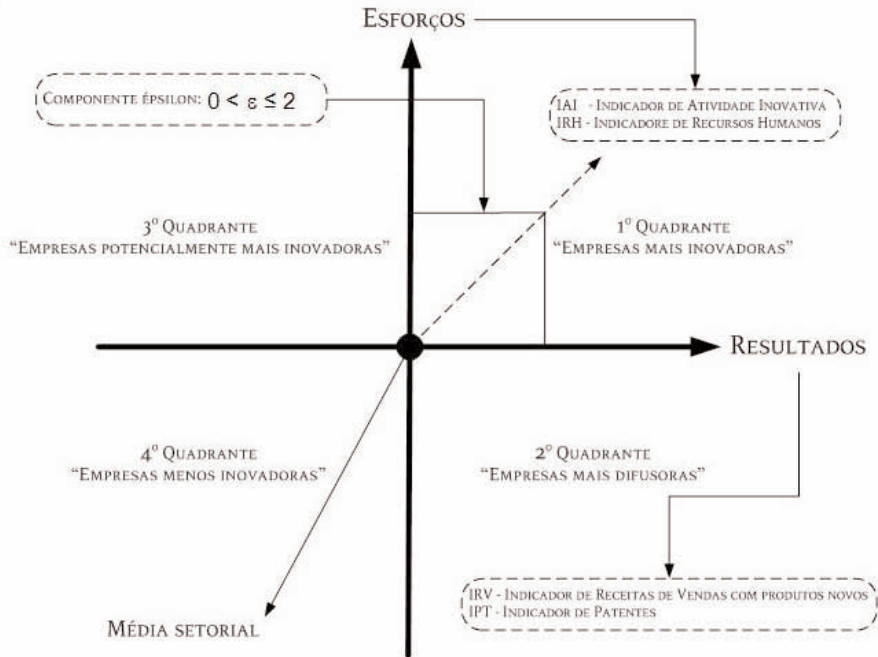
Esforços

Componente épsilon: $0 < \varepsilon \leq 2$

IAI - Indicador de Atividade Inovativa
IRH - Indicadore de Recursos Humanos

3º Quadrante
"Empresas potencialmente mais inovadoras"

1º Quadrante
"Empresas mais inovadoras"

Resultados

4º Quadrante
"Empresas menos inovadoras"

2º Quadrante
"Empresas mais difusoras"

IRV - Indicador de Receitas de Vendas com produtos novos
IPT - Indicador de Patentes

Média setorial